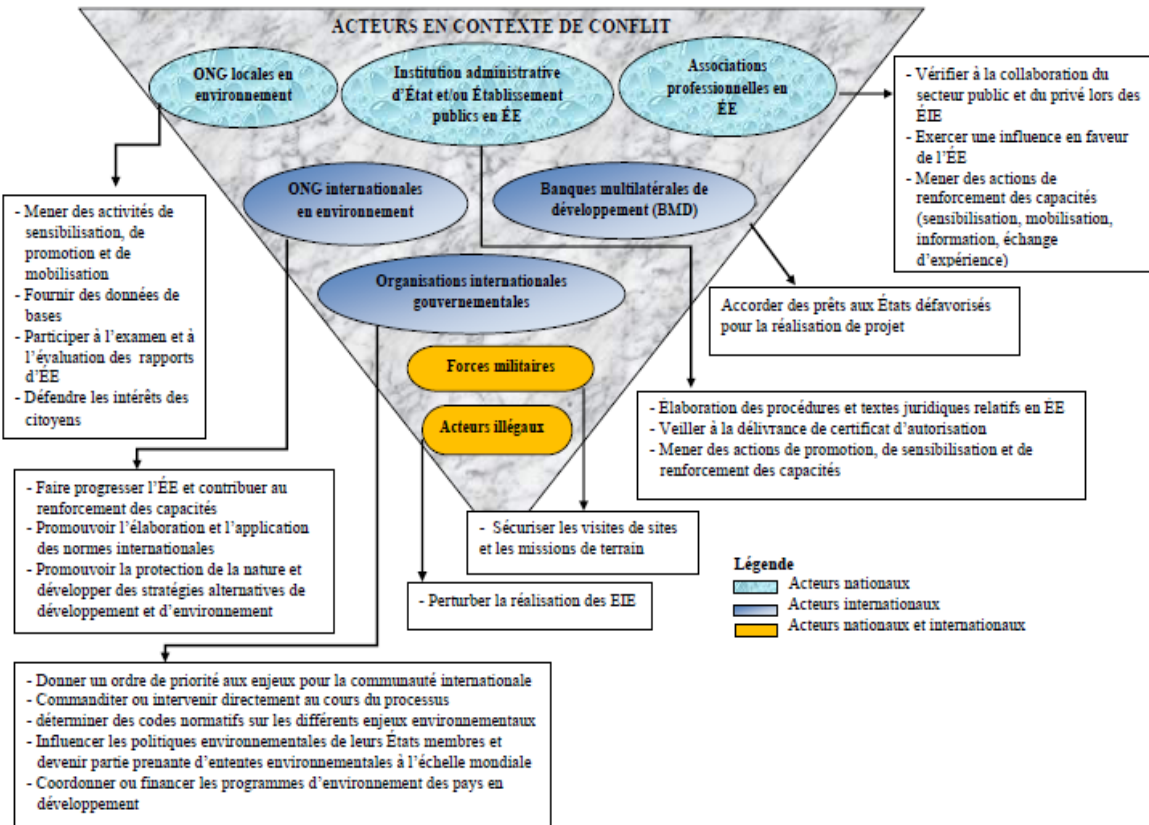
ACTEURS EN CONTEXTE DE CONFLIT

ONG locales en environnement

Institution administrative d'État et/ou Établissement publics en ÉE

Associations professionnelles en ÉE

- Vérifier à la collaboration du secteur public et du privé lors des ÉIE
- Exercer une influence en faveur de l'ÉE
- Mener des actions de renforcement des capacités (sensibilisation, mobilisation, information, échange d'expérience)

ONG internationales en environnement

Banques multilatérales de développement (BMD)

- Mener des activités de sensibilisation, de promotion et de mobilisation
- Fournir des données de bases
- Participer à l'examen et à l'évaluation des rapports d'ÉE
- Défendre les intérêts des citoyens

Organisations internationales gouvernementales

Accorder des prêts aux États défavorisés pour la réalisation de projet

Forces militaires

Acteurs illégaux

- Élaboration des procédures et textes juridiques relatifs en ÉE
- Veiller à la délivrance de certificat d'autorisation
- Mener des actions de promotion, de sensibilisation et de renforcement des capacités

- Faire progresser l'ÉE et contribuer au renforcement des capacités
- Promouvoir l'élaboration et l'application des normes internationales
- Promouvoir la protection de la nature et développer des stratégies alternatives de développement et d'environnement

- Sécuriser les visites de sites et les missions de terrain

- Perturber la réalisation des EIE

Légende
Acteurs nationaux
Acteurs internationaux
Acteurs nationaux et internationaux

- Donner un ordre de priorité aux enjeux pour la communauté internationale
- Commanditer ou intervenir directement au cours du processus
- déterminer des codes normatifs sur les différents enjeux environnementaux
- Influencer les politiques environnementales de leurs États membres et devenir partie prenante d'ententes environnementales à l'échelle mondiale
- Coordonner ou financer les programmes d'environnement des pays en développement